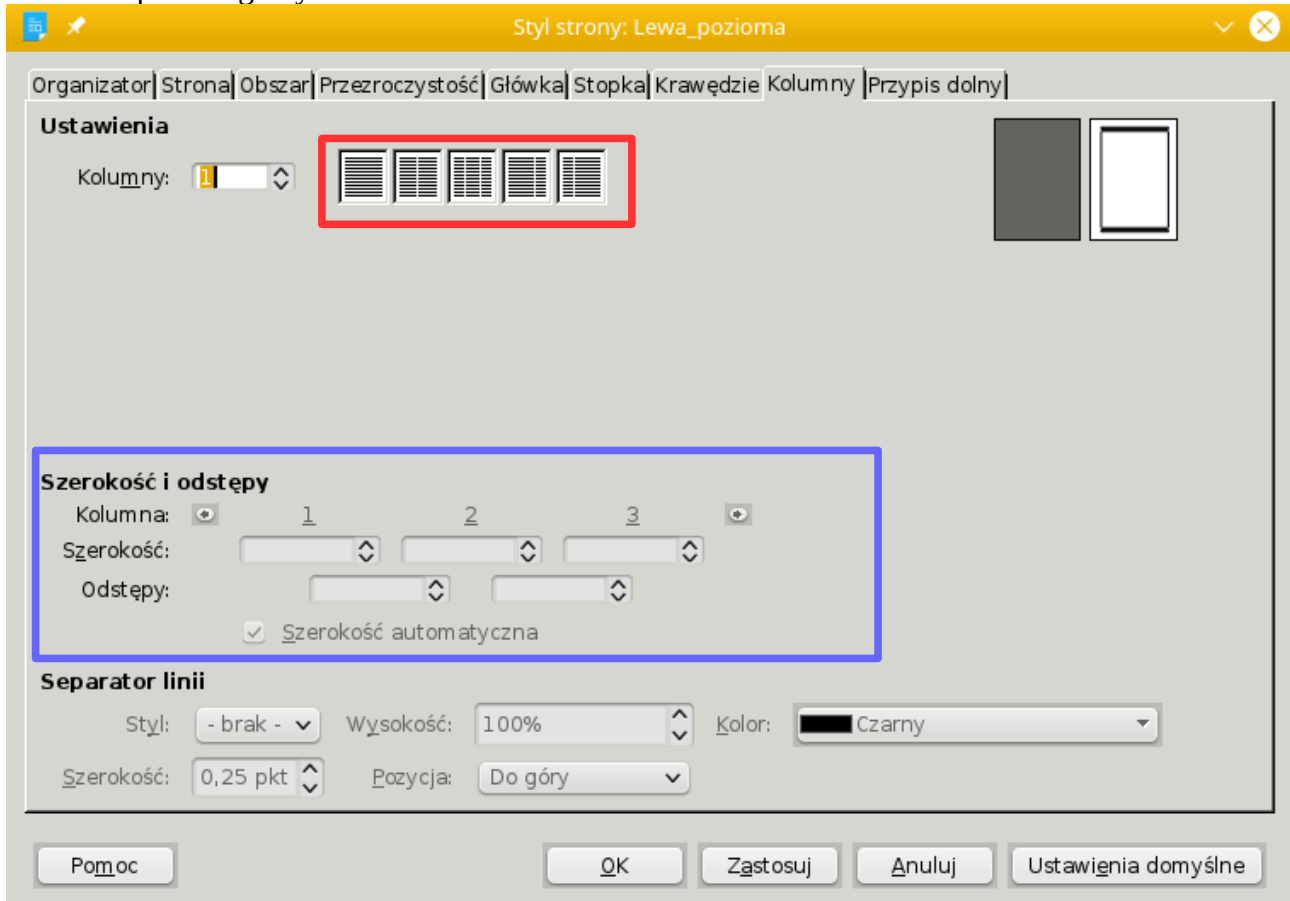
Styl strony: Lewa_pozioma

Organizator | Strona | Obszar | Przezroczystość | Główka | Stopka | Krawędzie | Kolumny | Przypis dolny

Ustawienia

Kolumny: 1

Szerokość i odstępy

Kolumna: 1 2 3

Szerokość:

Odstępy:

Szerokość automatyczna

Separator linii

Styl: - brak -

Wysokość: 100%

Kolor: Czarny

Szerokość: 0,25 pkt

Pozycja: Do góry

Pomoc

OK

Zastosuj

Anuluj

Ustawienia domyślne